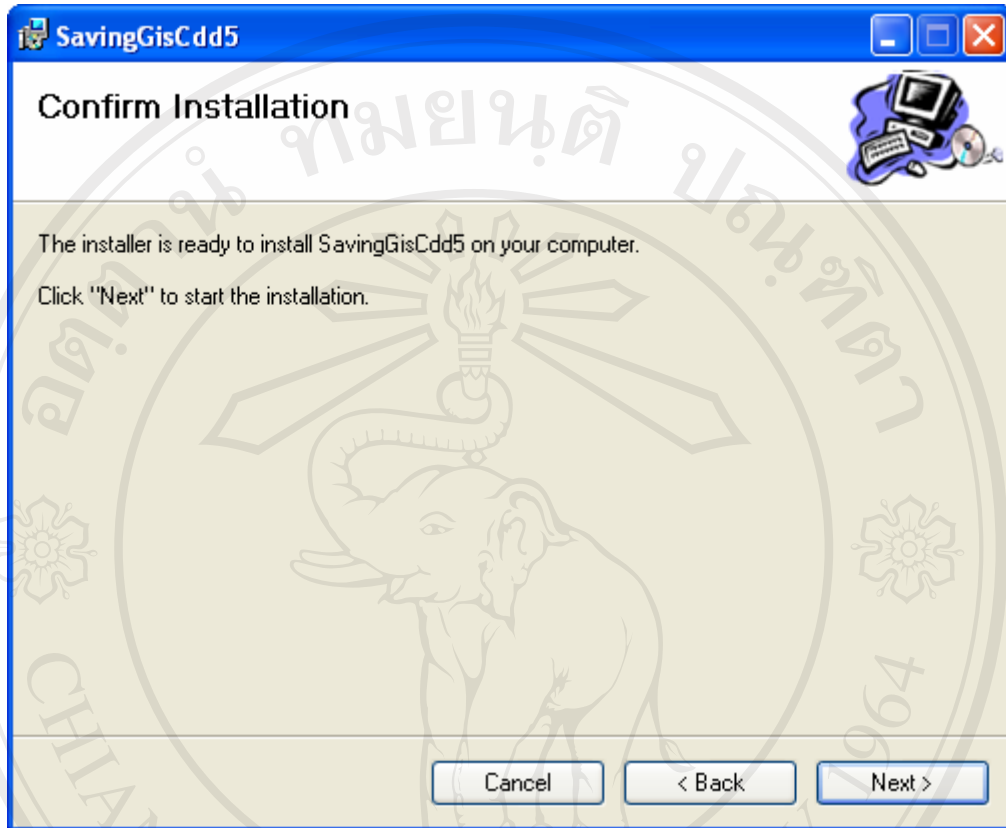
SavingGisCdd5

Confirm Installation

The installer is ready to install SavingGisCdd5 on your computer.

Click "Next" to start the installation.

Cancel

< Back

Next >

อ ลิ ข สิ ท ธิ์ มหาวิทยาลัยเชียงใหม่

CHIANG MAI UNIVERSITY

1964